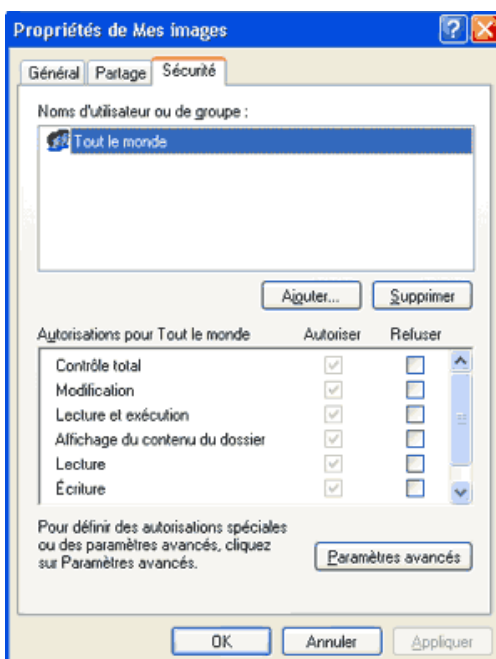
Propriétés de Mes images

? X

Général | Partage | Sécurité

Noms d'utilisateur ou de groupe :

Tout le monde

Ajouter... | Supprimer

| Autorisations pour Tout le monde | Autoriser | Refuser |
|---|---|---|
| Contrôle total | ✓ | ☐ |
| Modification | ✓ | ☐ |
| Lecture et exécution | ✓ | ☐ |
| Affichage du contenu du dossier | ✓ | ☐ |
| Lecture | ✓ | ☐ |
| Écriture | ✓ | ☐ |

Pour définir des autorisations spéciales ou des paramètres avancés, cliquez sur Paramètres avancés.

Paramètres avancés

OK | Annuler | Appliquer